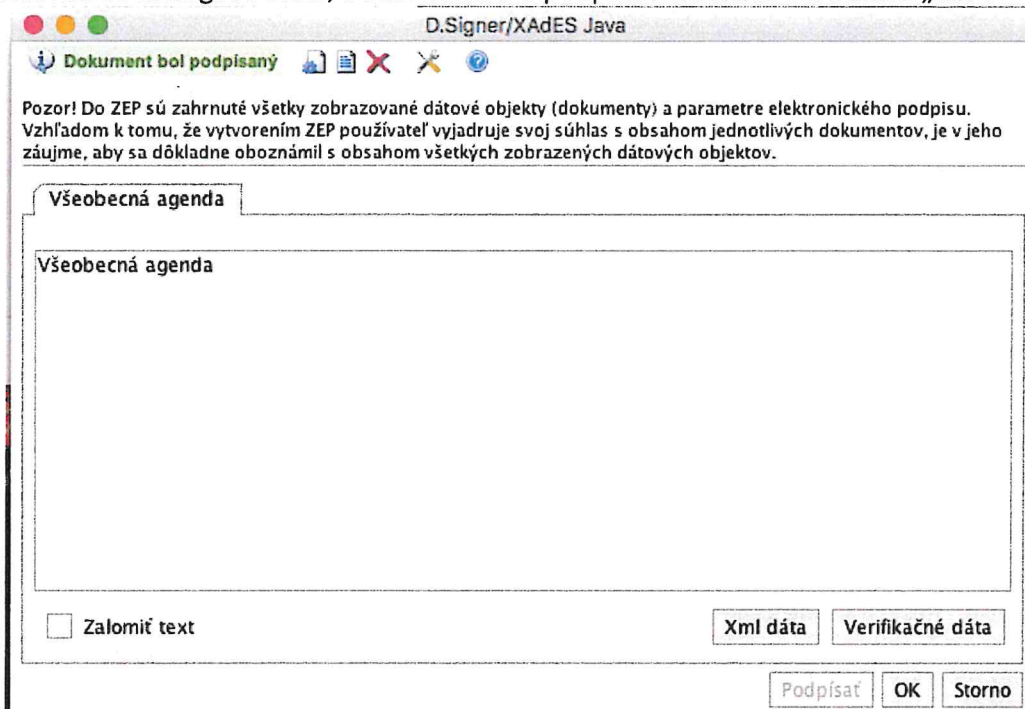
D.Signer/XAdES Java

Dokument bol podpísaný

Pozor! Do ZEP sú zahrnuté všetky zobrazované dátové objekty (dokumenty) a parametre elektronického podpisu. Vzhľadom k tomu, že vytvorením ZEP používateľ vyjadruje svoj súhlas s obsahom jednotlivých dokumentov, je v jeho záujme, aby sa dôkladne oboznámil s obsahom všetkých zobrazených dátových objektov.

Všeobecná agenda

Všeobecná agenda

Zalomiť text

Xml dáta

Verifikačné dáta

Podpísať

OK

Storno